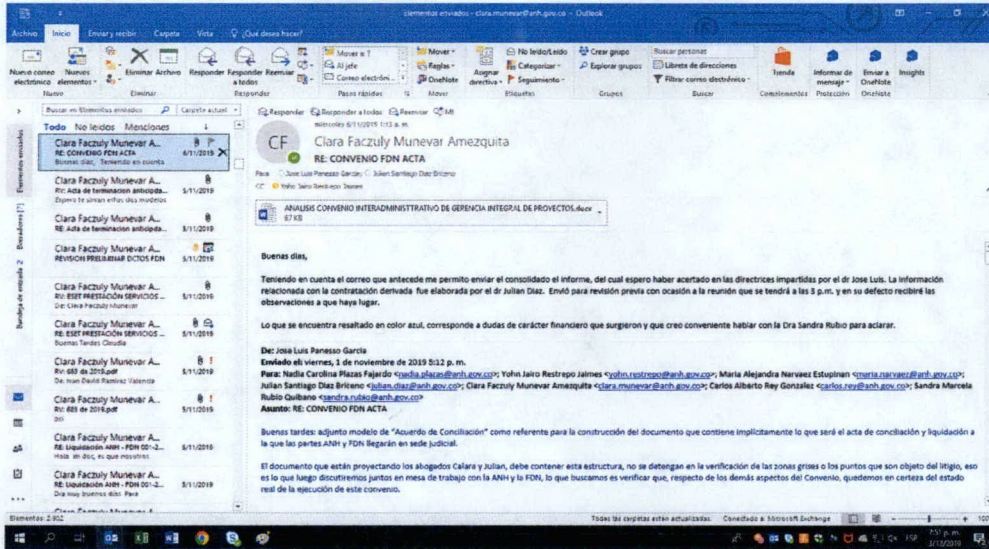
elementos enviados - clara.munevar@anh.gov.co - Outlook

Archivo Inicio Enviar y recibir Carpeta Vista ¿Qué desea hacer?

Nuevo correo electrónico Nuevos elementos Nuevo Eliminar Archivo Eliminar Responder Responder a todos Reenviar Responder Mover a ? Al jefe Correo electróni... Pasos rápidos Mover Reglas OneNote Mover Asignar directiva No leído/Leído Categorizar Seguimiento Etiquetas Crear grupo Explorar grupos Grupos Buscar personas Libreta de direcciones Filtrar correo electrónico Buscar Tienda Complementos Informar de mensaje Protección Enviar a OneNote OneNote Insights

Buscar en Elementos enviados Carpeta actual

Todo No leídos Menciones

Clara Faczuly Munevar A... RE: CONVENIO FDN ACTA 6/11/2019 Buenas días, Teniendo en cuenta

Clara Faczuly Munevar A... RV: Acta de terminacion anticipada... 5/11/2019 Espero te sirvan estos dos modelos

Clara Faczuly Munevar A... RE: Acta de terminacion anticipada... 5/11/2019

Clara Faczuly Munevar A... REVISION PRELIMINAR DCTOS FDN 5/11/2019

Clara Faczuly Munevar A... RV: ESET PRESTACIÓN SERVICIOS ... 5/11/2019 De: Clara Faczuly Munevar

Clara Faczuly Munevar A... RV: ESET PRESTACIÓN SERVICIOS ... 5/11/2019 Buenas Tardes Claudia

Clara Faczuly Munevar A... RV: 683 de 2019.pdf 5/11/2019 De: Ivan David Ramirez Valencia

Clara Faczuly Munevar A... RV: 683 de 2019.pdf 5/11/2019

Clara Faczuly Munevar A... RE: Liquidación ANH - FDN 001-2... 5/11/2019 Hola. en doc. es que nosotros

Clara Faczuly Munevar A... RE: Liquidación ANH - FDN 001-2... 5/11/2019 Dra muy buenos días. Para

Elementos enviados Borradores Bandeja de entrada

Responder Responder a todos Reenviar

miércoles 6/11/2019 1:13 p. m.

CF Clara Faczuly Munevar Amezquita
RE: CONVENIO FDN ACTA

Para: Jose Luis Panesso Garcia; Julian Santiago Diaz Briceno
CC: Yohn Jairo Restrepo Jaimes

ANALISIS CONVENIO INTERADMINISTRATIVO DE GERENCIA INTEGRAL DE PROYECTOS.docx
67 KB

Buenas días,

Teniendo en cuenta el correo que antecede me permito enviar el consolidado el informe, del cual espero haber acertado en las directrices impartidas por el dr Jose Luis. La información relacionada con la contratación derivada fue elaborada por el dr Julian Diaz. Envió para revisión previa con ocasión a la reunión que se tendrá a las 3 p.m. y en su defecto recibiré las observaciones a que haya lugar.

Lo que se encuentra resaltado en color azul, corresponde a dudas de carácter financiero que surgieron y que creo conveniente hablar con la Dra Sandra Rubio para aclarar.

De: Jose Luis Panesso Garcia
Enviado el: viernes, 1 de noviembre de 2019 5:12 p. m.
Para: Nadia Carolina Plazas Fajardo <nadia.plazas@anh.gov.co>; Yohn Jairo Restrepo Jaimes <yohn.restrepo@anh.gov.co>; Maria Alejandra Narvaez Estupinan <maria.narvaez@anh.gov.co>; Julian Santiago Diaz Briceno <julian.diaz@anh.gov.co>; Clara Faczuly Munevar Amezquita <clara.munevar@anh.gov.co>; Carlos Alberto Rey Gonzalez <carlos.rey@anh.gov.co>; Sandra Marcela Rubio Quibano <sandra.rubio@anh.gov.co>
Asunto: RE: CONVENIO FDN ACTA

Buenas tardes: adjunto modelo de "Acuerdo de Conciliación" como referente para la construcción del documento que contiene implícitamente lo que será el acta de conciliación y liquidación a la que las partes ANH y FDN llegarán en sede judicial.

El documento que están proyectando los abogados Calara y Julian, debe contener esta estructura, no se detengan en la verificación de las zonas grises o los puntos que son objeto del litigio, eso es lo que luego discutiremos juntos en mesa de trabajo con la ANH y la FDN, lo que buscamos es verificar que, respecto de los demás aspectos del Convenio, quedemos en certeza del estado real de la ejecución de este convenio.

Elementos: 2.902 Todas las carpetas están actualizadas. Conectado a: Microsoft Exchange 100

7:57 p. m. 7/12/2019